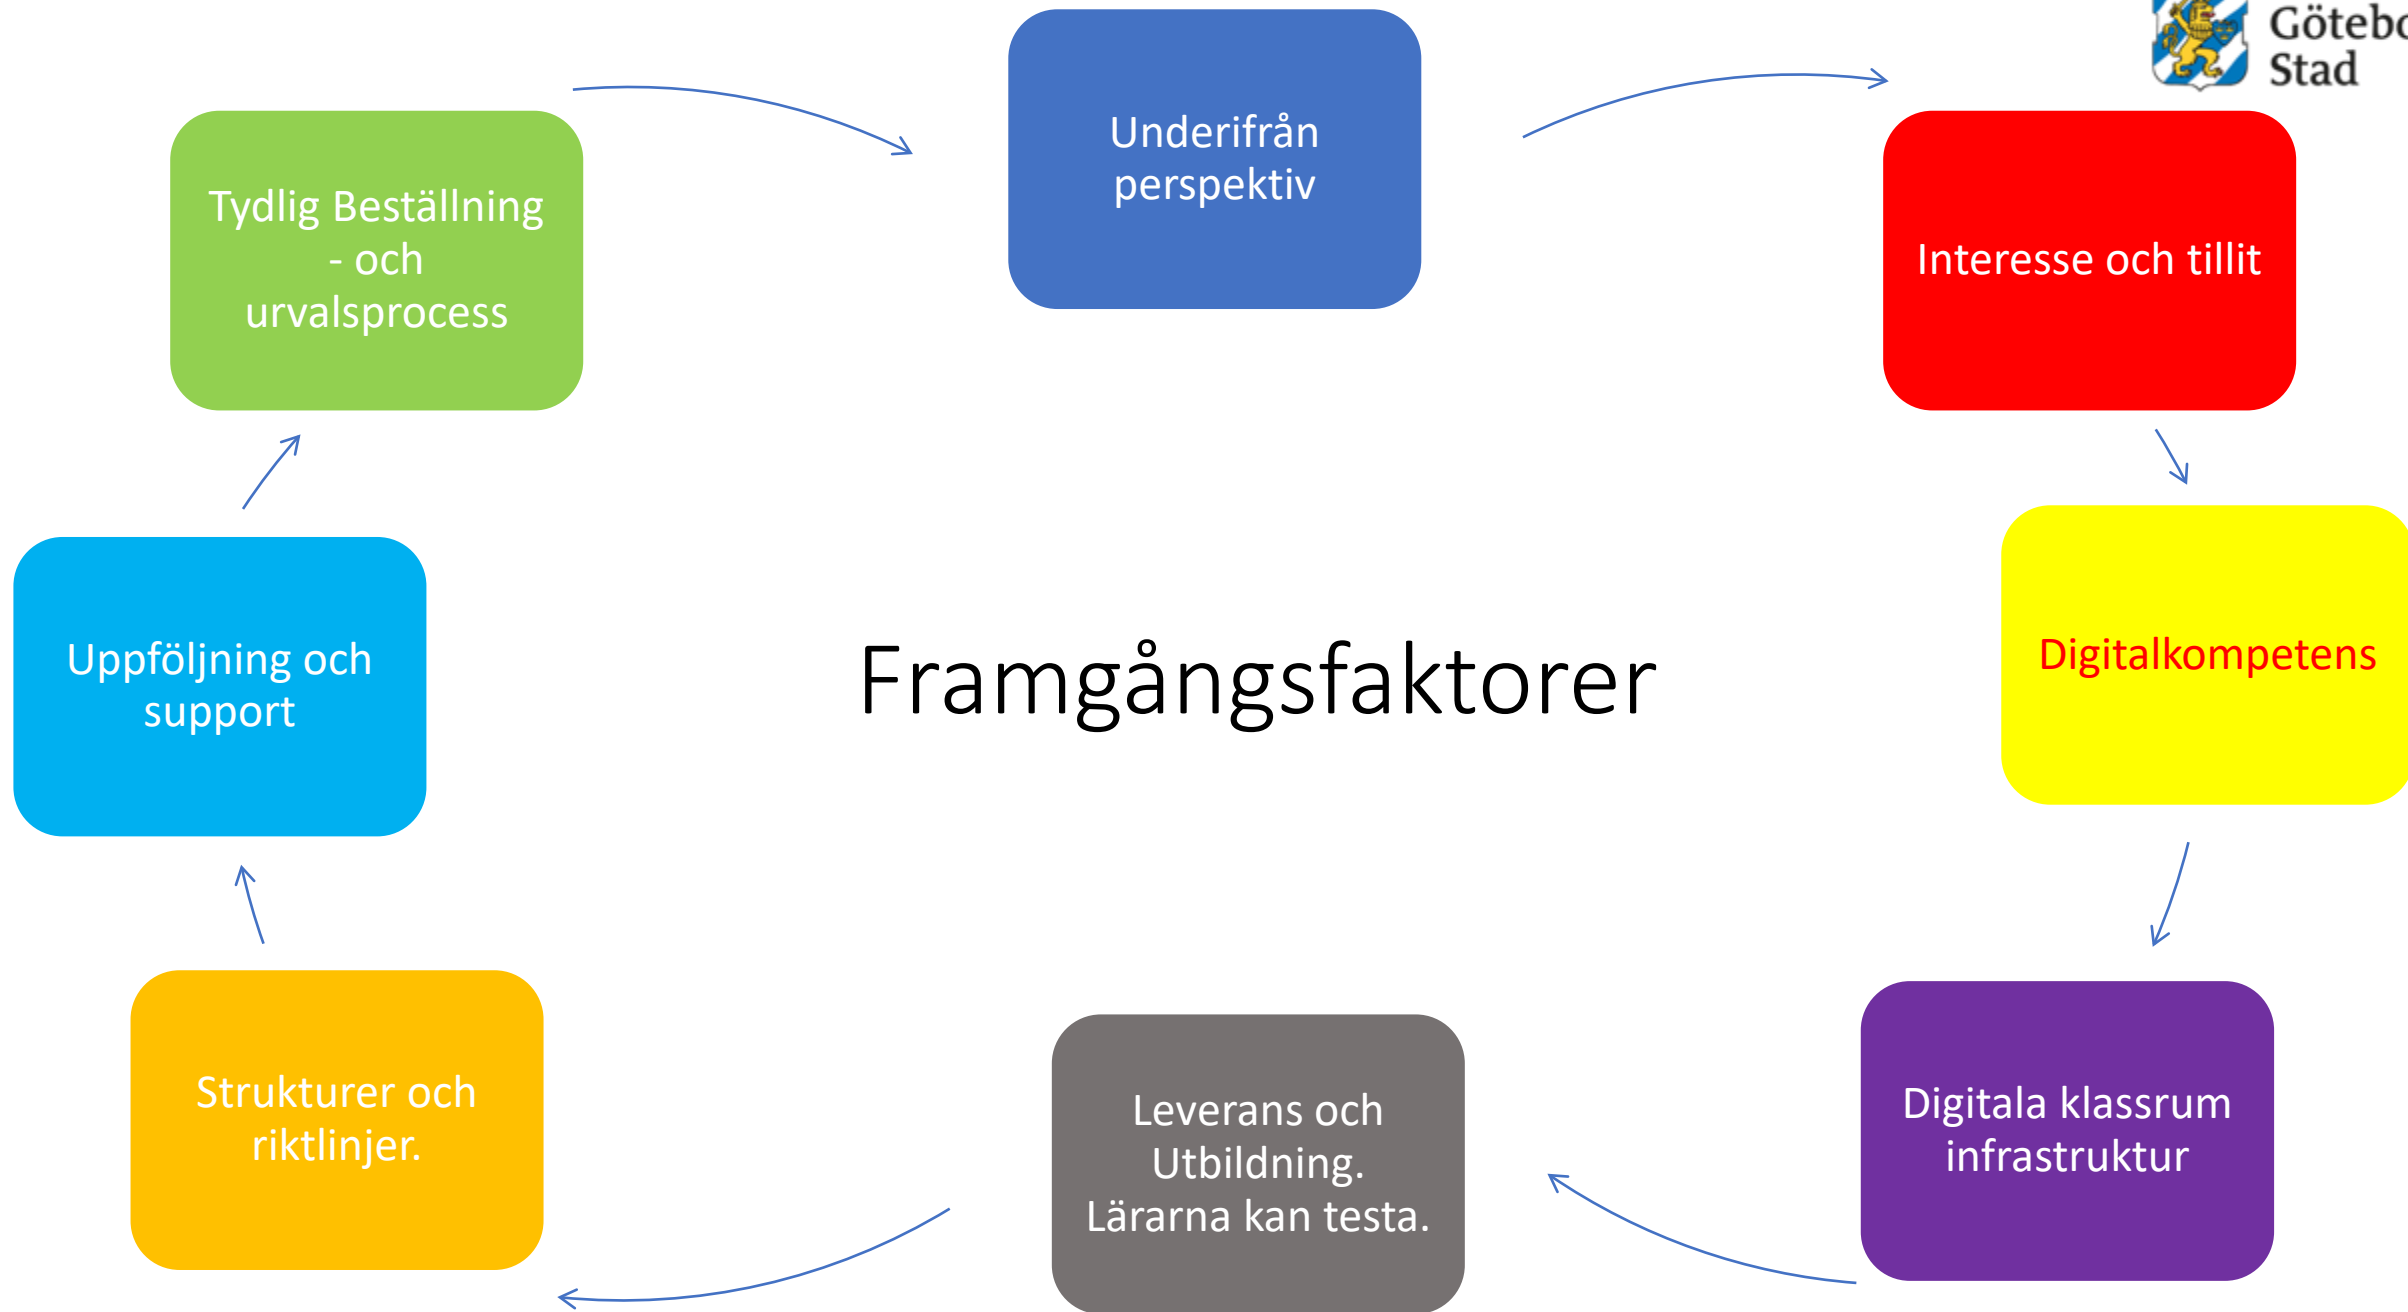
Götebo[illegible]
Stad

Underifrån perspektiv

Interesse och tillit

Digitalkompetens

Digitala klassrum infrastruktur

Leverans och Utbildning. Lärarna kan testa.

Strukturer och riktlinjer.

Uppföljning och support

Tydlig Beställning - och urvalsprocess

Framgångsfaktorer